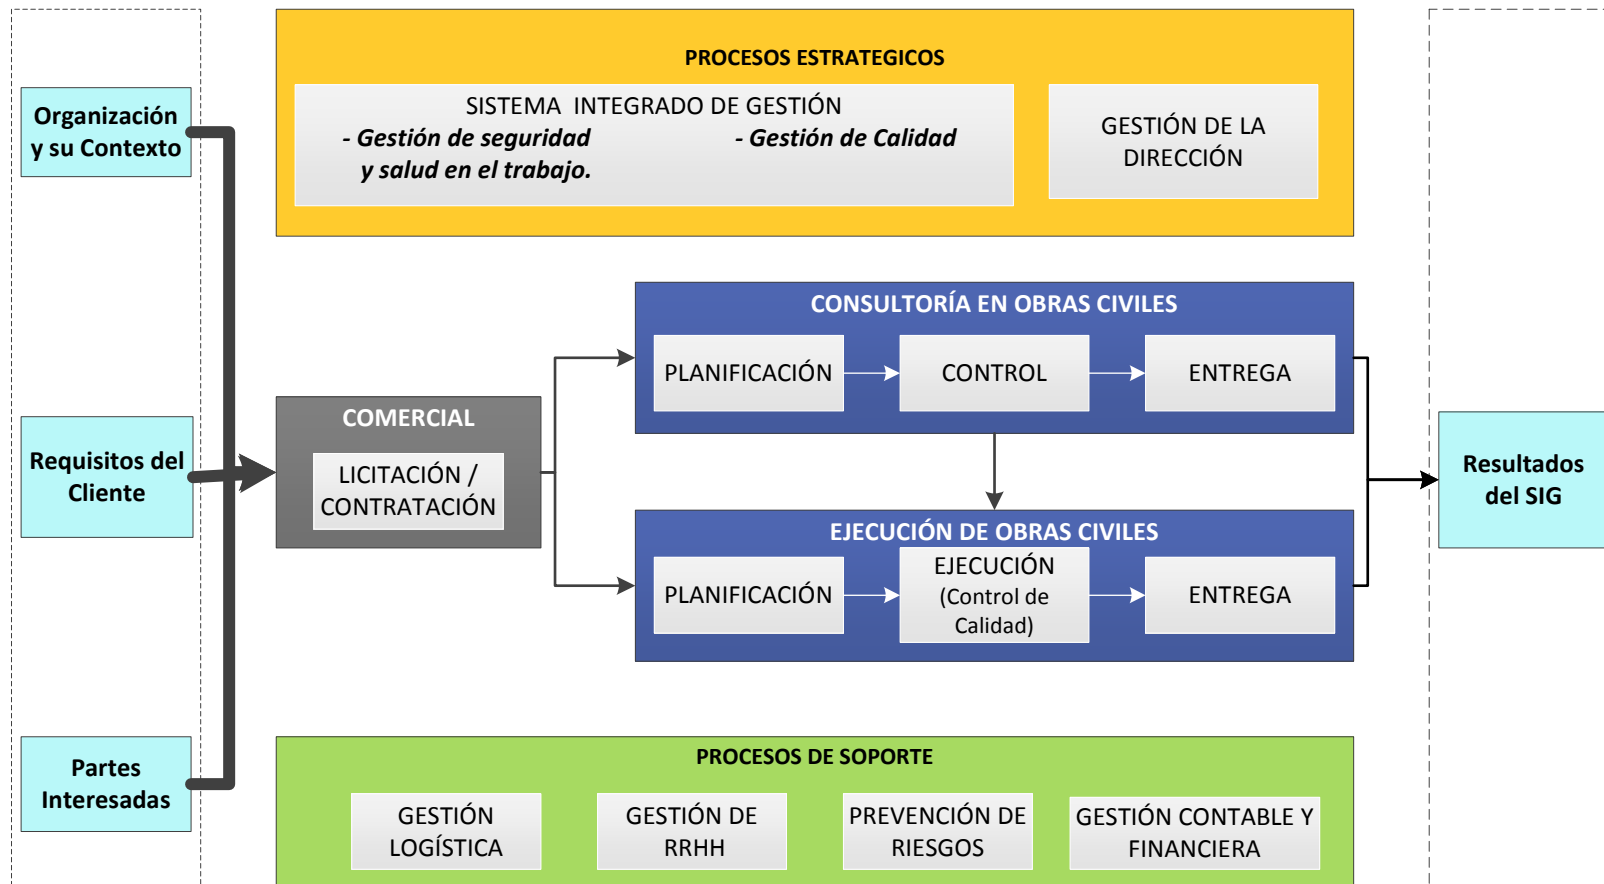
Organización y su Contexto

Requisitos del Cliente

Partes Interesadas

PROCESOS ESTRATEGICOS

SISTEMA INTEGRADO DE GESTIÓN

- Gestión de seguridad y salud en el trabajo.

- Gestión de Calidad

GESTIÓN DE LA DIRECCIÓN

COMERCIAL

LICITACIÓN / CONTRATACIÓN

CONSULTORÍA EN OBRAS CIVILES

PLANIFICACIÓN

CONTROL

ENTREGA

EJECUCIÓN DE OBRAS CIVILES

PLANIFICACIÓN

EJECUCIÓN (Control de Calidad)

ENTREGA

Resultados del SIG

PROCESOS DE SOPORTE

GESTIÓN LOGÍSTICA

GESTIÓN DE RRHH

PREVENCIÓN DE RIESGOS

GESTIÓN CONTABLE Y FINANCIERA